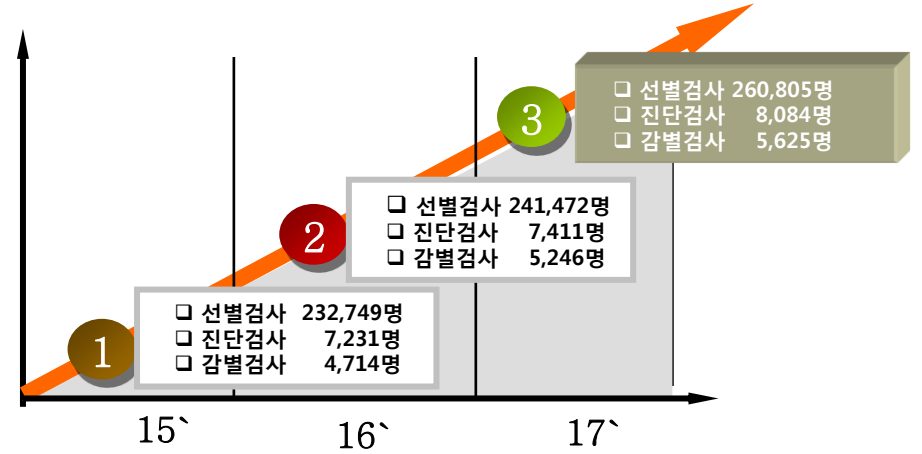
3

❑ 선별검사 260,805명
❑ 진단검사 8,084명
❑ 감별검사 5,625명

2

❑ 선별검사 241,472명
❑ 진단검사 7,411명
❑ 감별검사 5,246명

1

❑ 선별검사 232,749명
❑ 진단검사 7,231명
❑ 감별검사 4,714명

15`

16`

17`